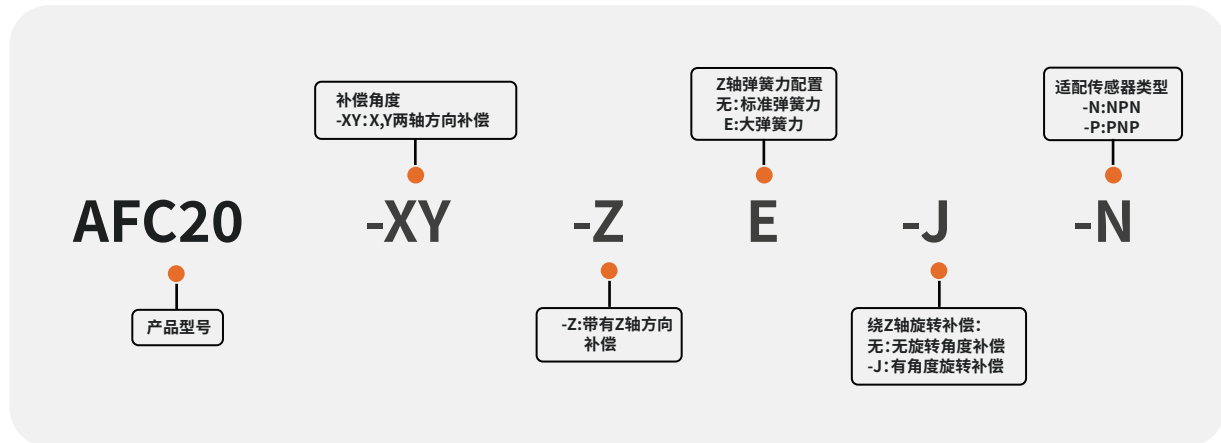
补偿角度
-XY:X,Y两轴方向补偿

Z轴弹簧力配置
无:标准弹簧力
E:大弹簧力

适配传感器类型
-N:NPN
-P:PNP

AFC20 -XY -Z E -J -N

产品型号

-Z:带有Z轴方向补偿

绕Z轴旋转补偿:
无:无旋转角度补偿
-J:有角度旋转补偿